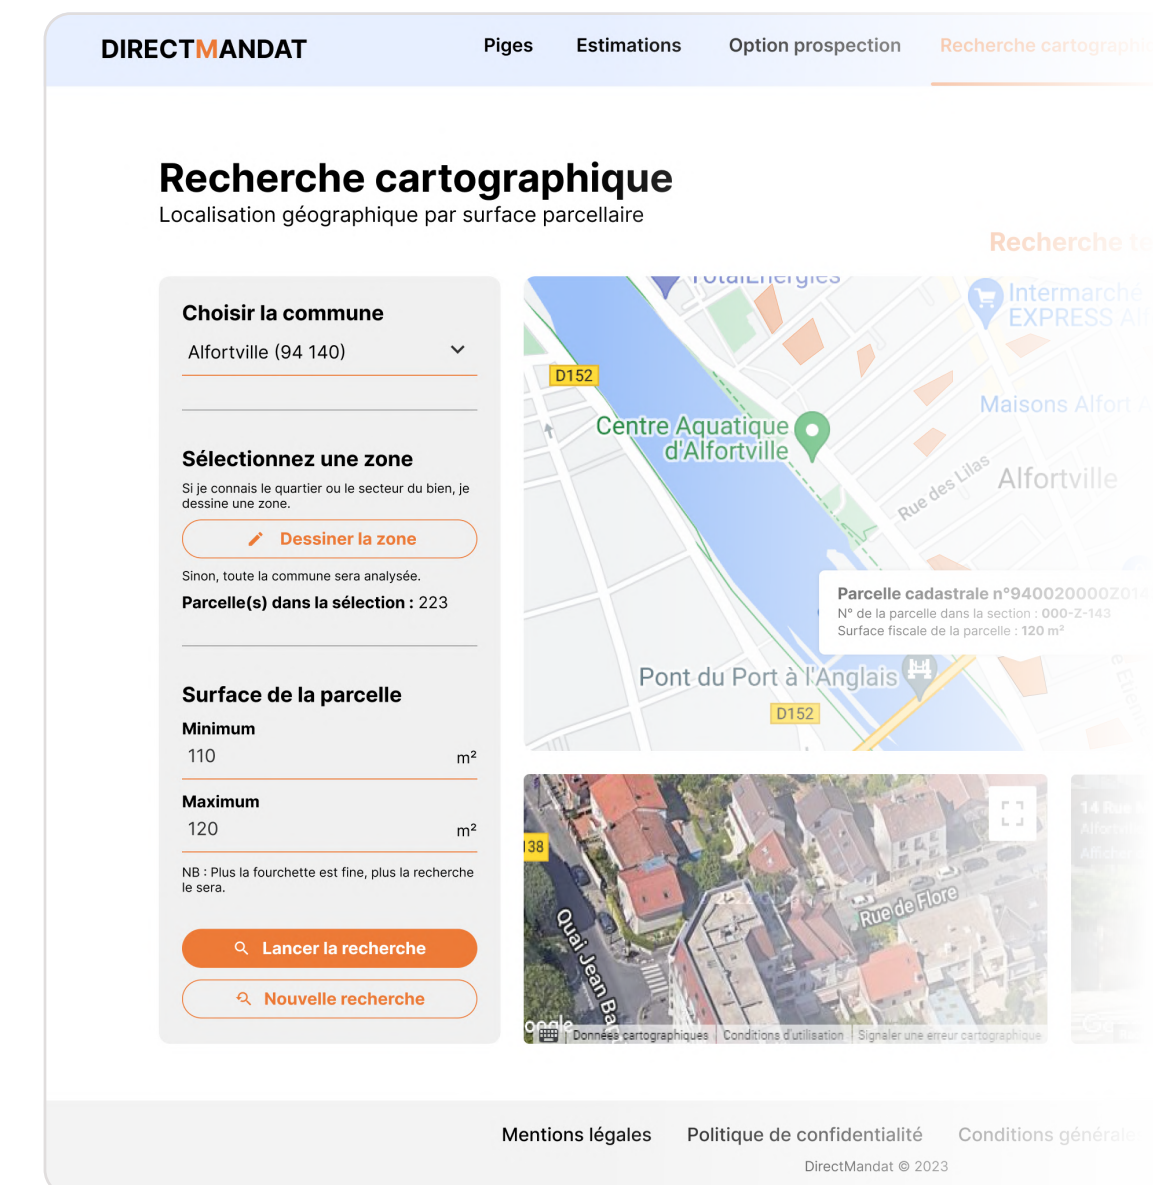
DIRECTMANDAT

Piges Estimations Option prospection Recherche cartographi

Recherche cartographique
Localisation géographique par surface parcellaire

Recherche t

Choisir la commune
Alfortville (94 140)

Sélectionnez une zone
Si je connais le quartier ou le secteur du bien, je dessine une zone.
Dessiner la zone
Sinon, toute la commune sera analysée.
Parcelle(s) dans la sélection : 223

Surface de la parcelle
Minimum
110 m²
Maximum
120 m²
NB : Plus la fourchette est fine, plus la recherche le sera.

Lancer la recherche
Nouvelle recherche

TotalEnergies
Intermarché EXPRESS Al
D152
Centre Aquatique d'Alfortville
Maisons Alfort A
Rue des Lilas
Alfortville
Parcelle cadastrale n°940020000Z01
N° de la parcelle dans la section : 000-Z-143
Surface fiscale de la parcelle : 120 m²
Pont du Port à l'Anglais
D152

138
Quai Jean Ba
Rue de Flore
oogle
Données cartographiques Conditions d'utilisation Signaler une erreur cartographique
14 Rue
Alfort
Affiche

Mentions légales Politique de confidentialité Conditions générale
DirectMandat © 2023